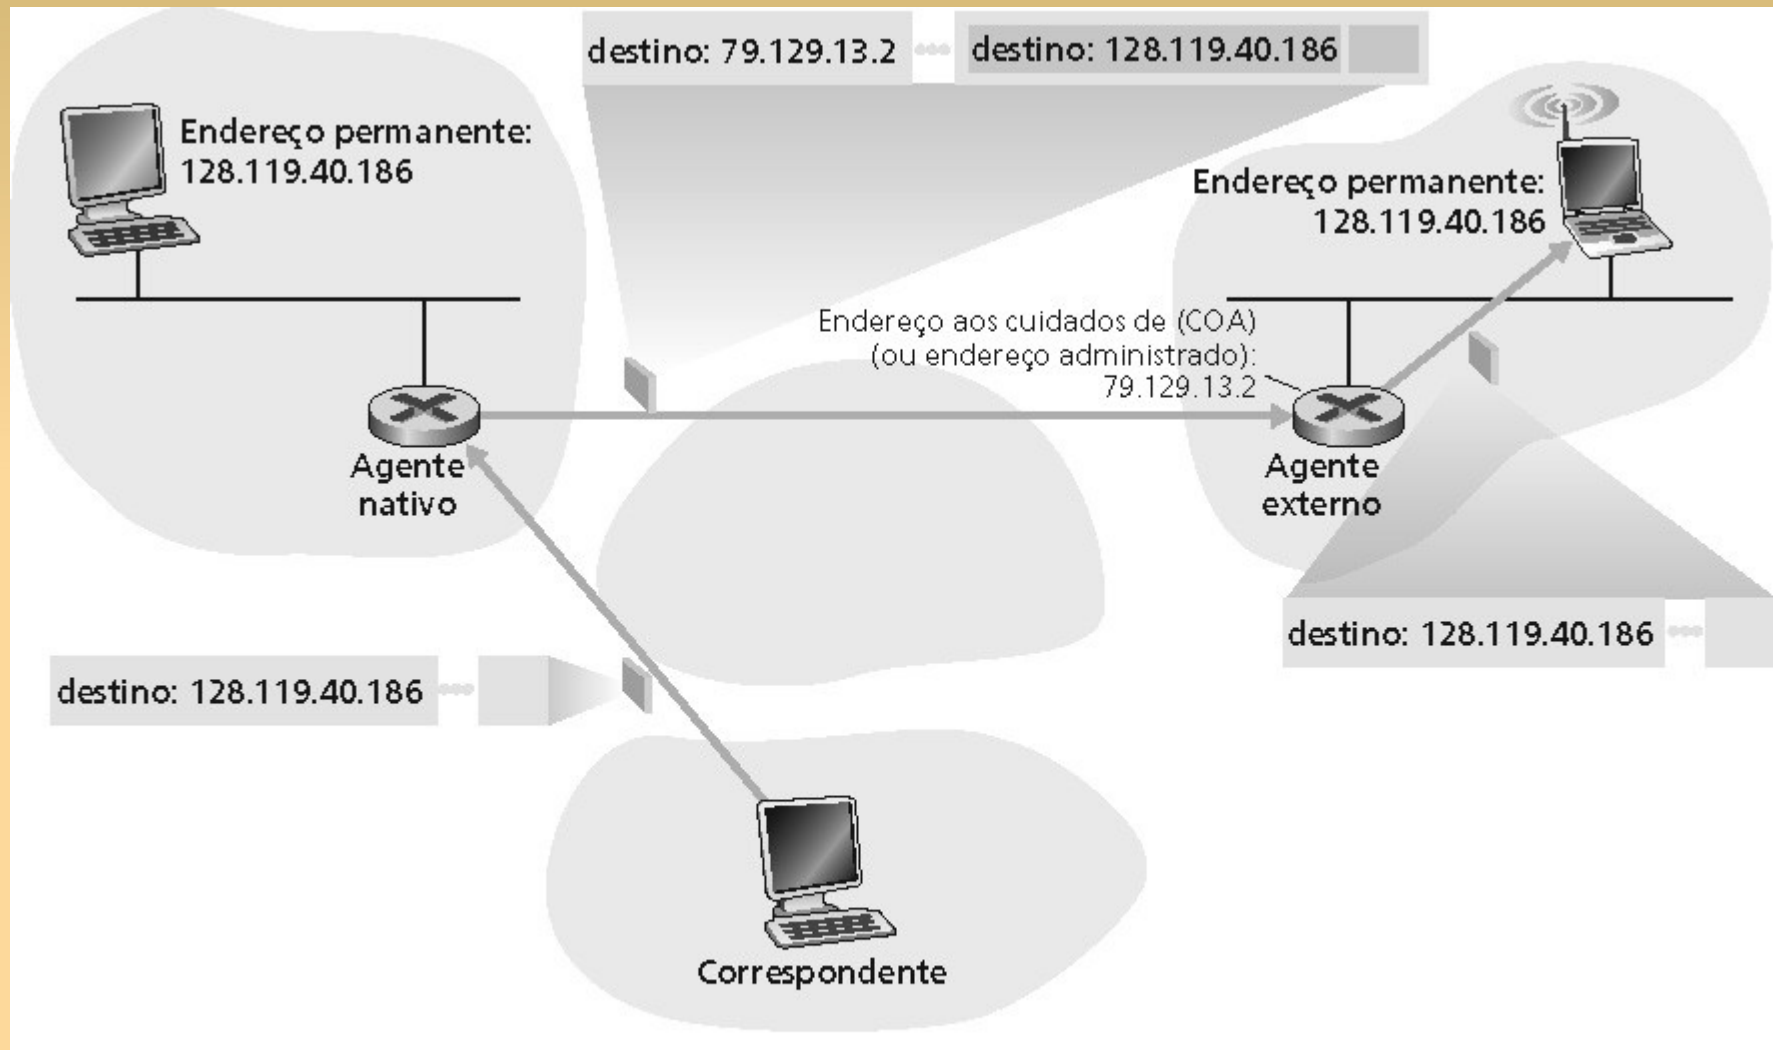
destino: 79.129.13.2

destino: 128.119.40.186

Endereço permanente: 128.119.40.186

Endereço permanente: 128.119.40.186

Endereço aos cuidados de (COA) (ou endereço administrado): 79.129.13.2

Agente nativo

Agente externo

destino: 128.119.40.186

destino: 128.119.40.186

Correspondente